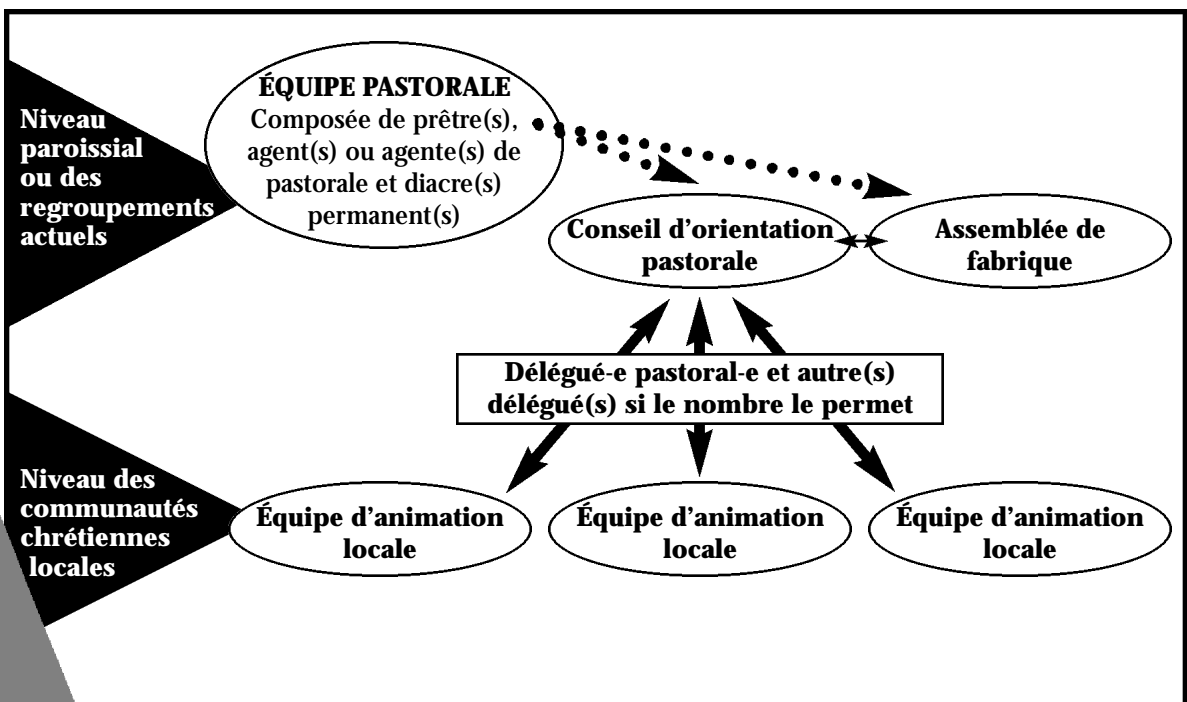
Niveau paroissial ou des regroupements actuels

ÉQUIPE PASTORALE
Composée de prêtre(s), agent(s) ou agente(s) de pastorale et diacre(s) permanent(s)

Conseil d'orientation pastorale

Assemblée de fabrique

Délégué-e pastoral-e et autre(s) délégué(s) si le nombre le permet

Niveau des communautés chrétiennes locales

Équipe d'animation locale

Équipe d'animation locale

Équipe d'animation locale